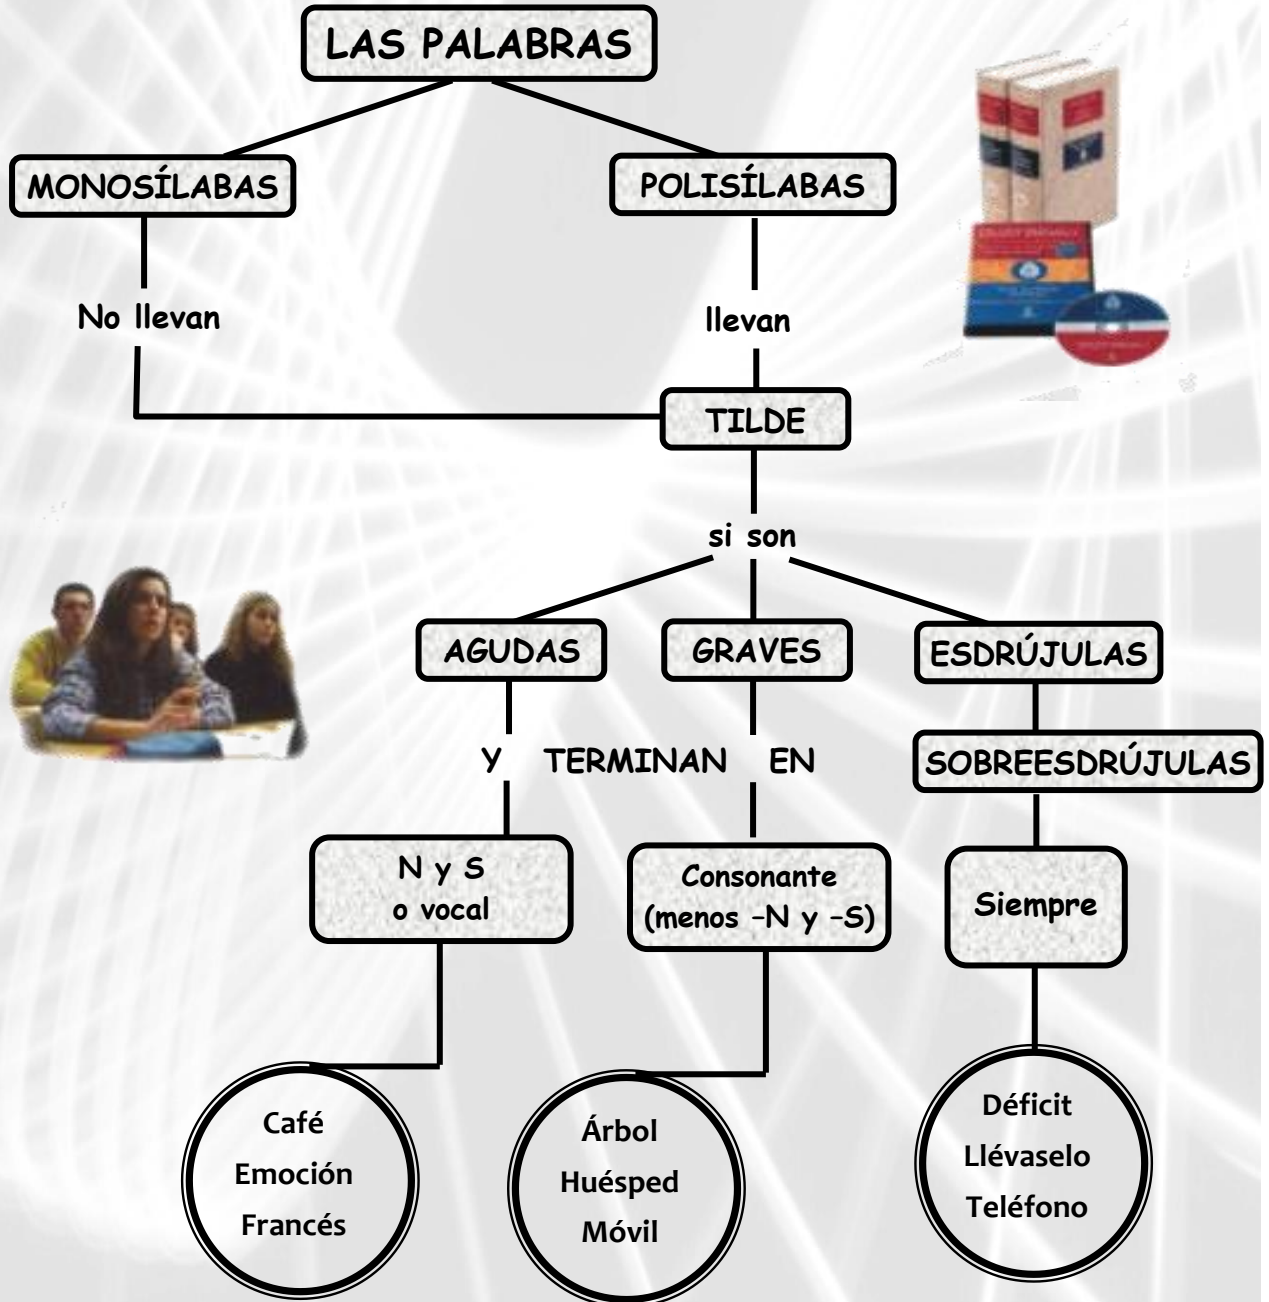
LAS PALABRAS

MONOSÍLABAS

POLISÍLABAS

No llevan

llevan

TILDE

si son

AGUDAS

GRAVES

ESDRÚJULAS

SOBREESDRÚJULAS

Y TERMINAN EN

N y S
o vocal

Consonante
(menos –N y –S)

Siempre

Café
Emoción
Francés

Árbol
Huésped
Móvil

Déficit
Llévaselo
Teléfono